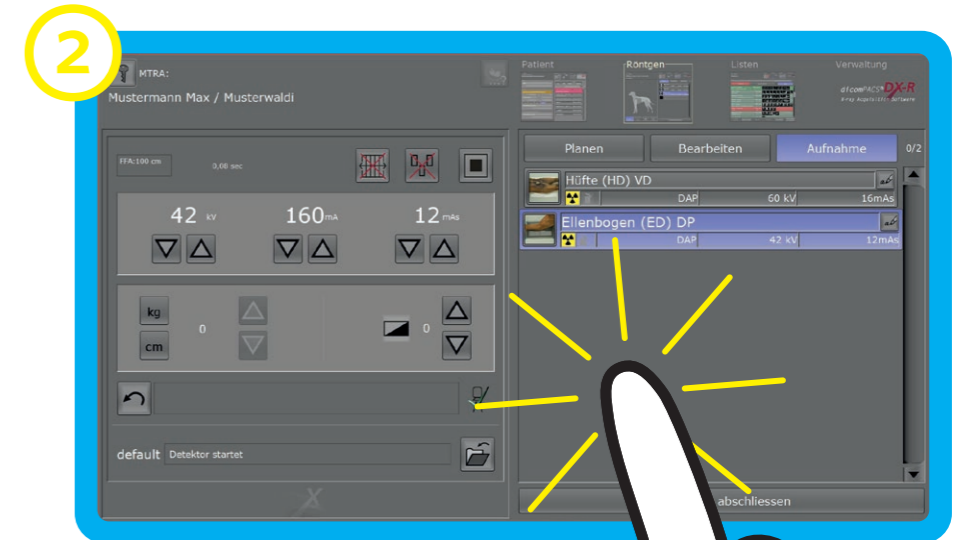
2

MTRA:
Mustermann Max / Musterwaldi

Patient
Röntgen
Listen
Verwaltung
dicomPACS DX-R
X-Ray Acquisition Software

FFA:100 cm
0,00 sec

42 kV
160 mA
12 mAs

kg
cm
0
0

default
Detektor startet

Planen
Bearbeiten
Aufnahme
0/2

Hüfte (HD) VD
DAP
60 kV
16mAs

Ellenbogen (ED) DP
DAP
42 kV
12mAs

abschliessen